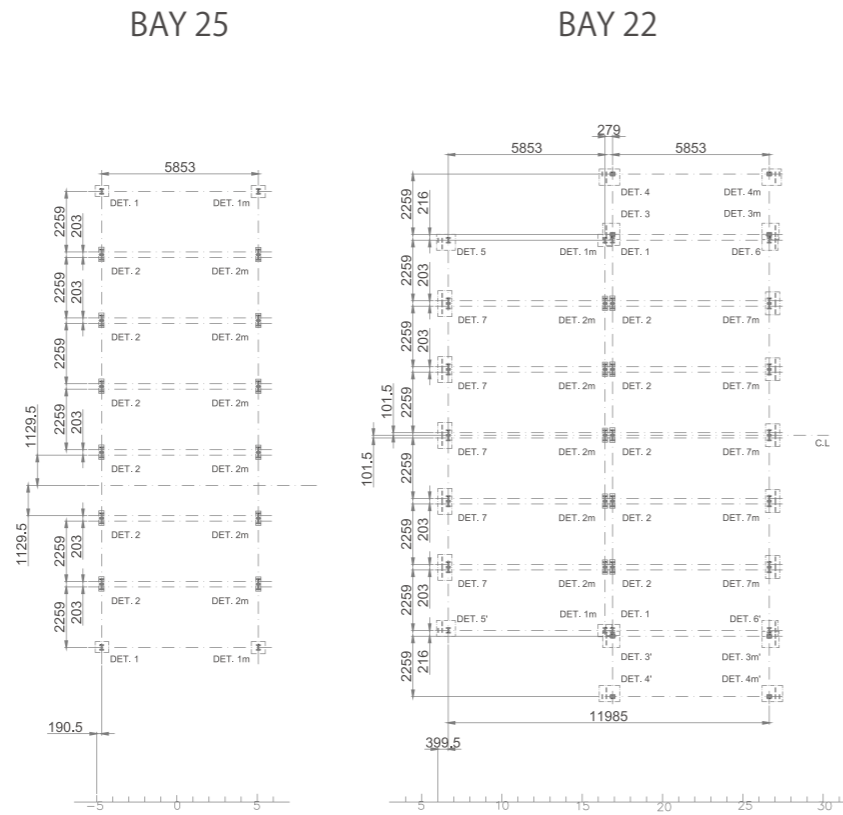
BAY 25

5853
2259
203
2259
203
2259
2259
203
1129.5
1129.5
2259
203
2259
203
DET. 1
DET. 1m
DET. 2
DET. 2m
DET. 2
DET. 2m
DET. 2
DET. 2m
DET. 2
DET. 2m
DET. 2
DET. 2m
DET. 2
DET. 2m
DET. 1
DET. 1m
190.5
-5
0
5

BAY 22

279
5853
5853
2259
216
DET. 4
DET. 4m
DET. 3
DET. 3m
DET. 5
DET. 1m
DET. 1
DET. 6
2259
203
DET. 7
DET. 2m
DET. 2
DET. 7m
2259
203
DET. 7
DET. 2m
DET. 2
DET. 7m
101.5
2259
101.5
DET. 7
DET. 2m
DET. 2
DET. 7m
C.L
2259
DET. 7
DET. 2m
DET. 2
DET. 7m
2259
203
DET. 7
DET. 2m
DET. 2
DET. 7m
2259
203
DET. 5'
DET. 1m
DET. 1
DET. 6'
2259
216
DET. 3'
DET. 3m'
DET. 4'
DET. 4m'
11985
399.5
5
10
15
20
25
30